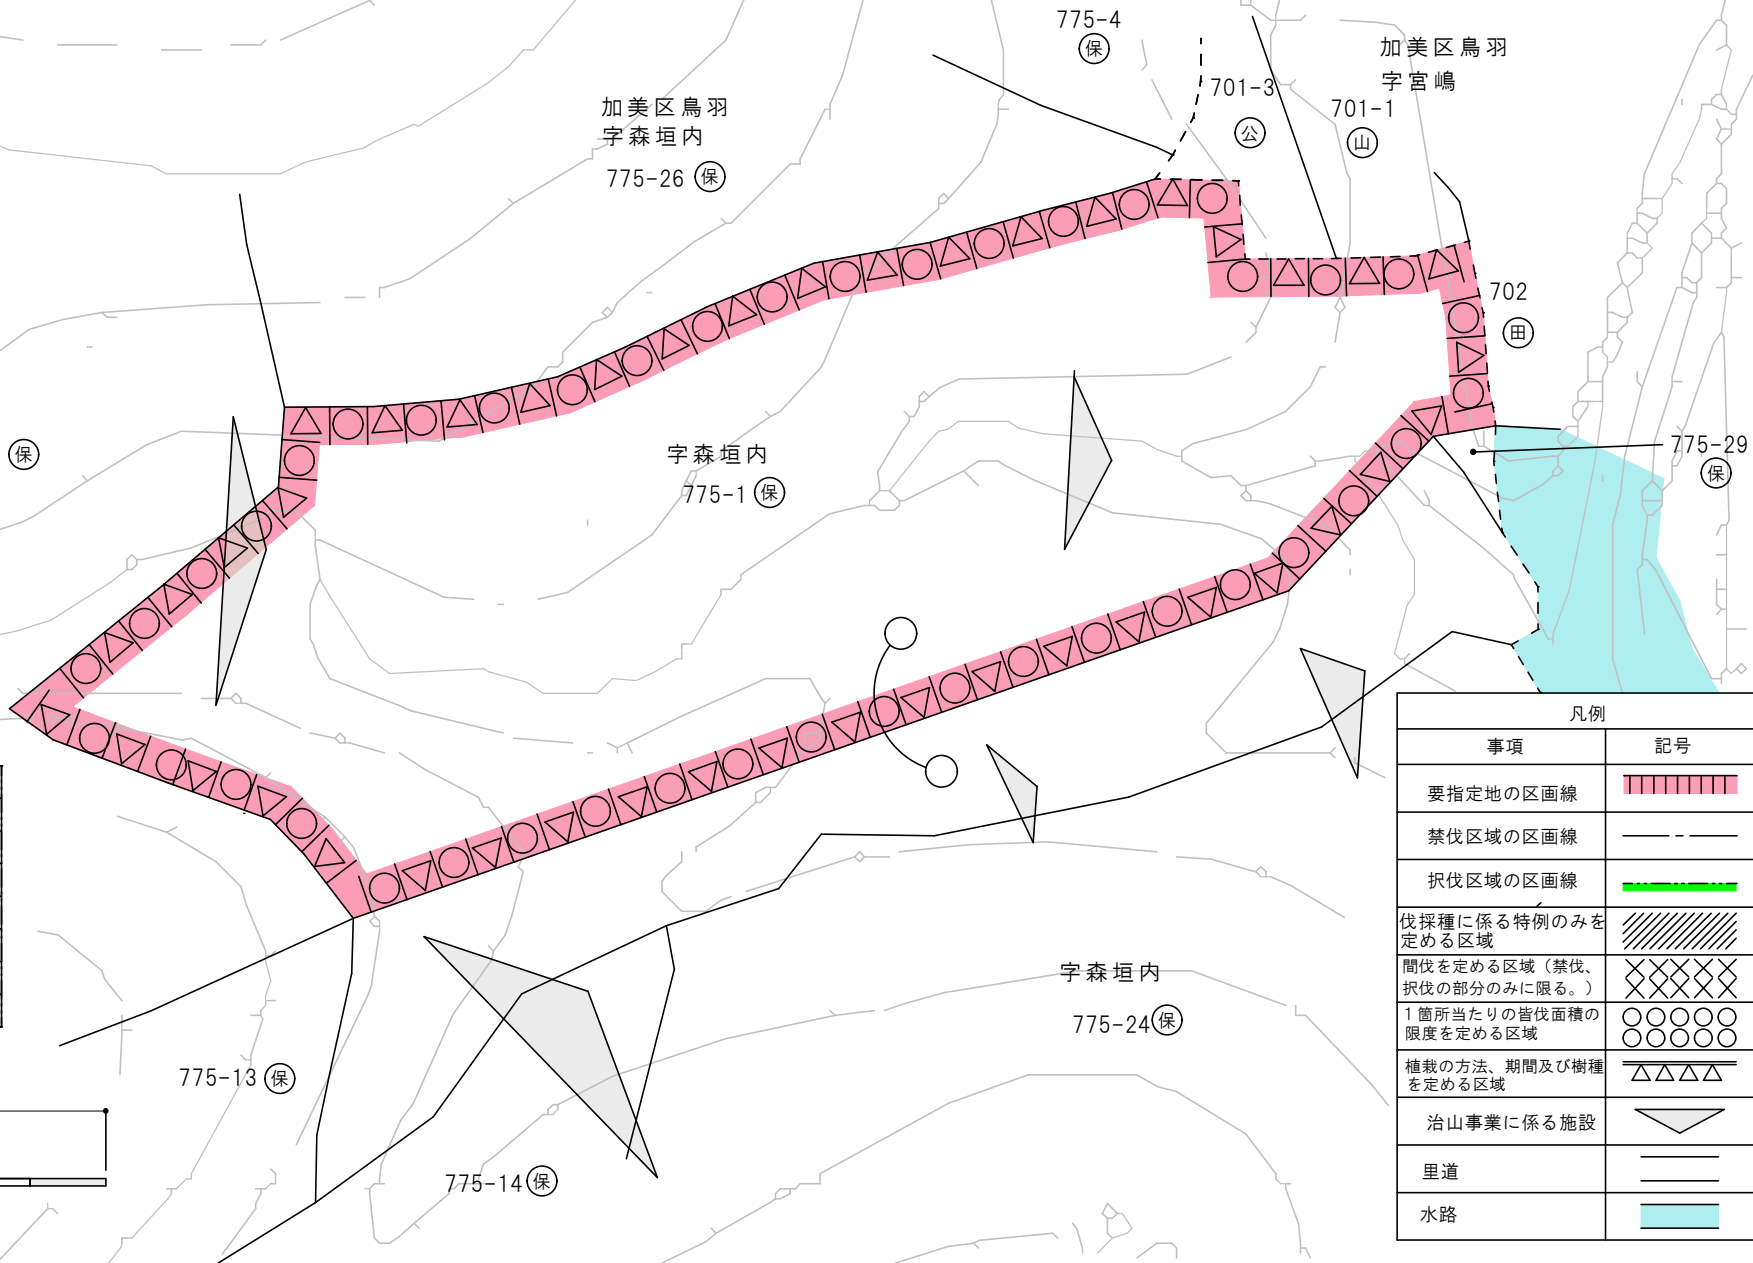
775-4
保

加美区鳥羽
字宮嶋

701-3
公

701-1
山

加美区鳥羽
字森垣内
775-26 保

702
田

保

字森垣内
775-1 保

775-29
保

凡例

| 事項 | 記号 |
|---|---|
| 要指定地の区画線 | |
| 禁伐区域の区画線 | |
| 択伐区域の区画線 | |
| 伐採種に係る特例のみを定める区域 | |
| 間伐を定める区域（禁伐、択伐の部分のみに限る。） | |
| 1箇所当たりの皆伐面積の限度を定める区域 | |
| 植栽の方法、期間及び樹種を定める区域 | |
| 治山事業に係る施設 | |
| 里道 | |
| 水路 | |

字森垣内
775-24 保

775-13 保

775-14 保